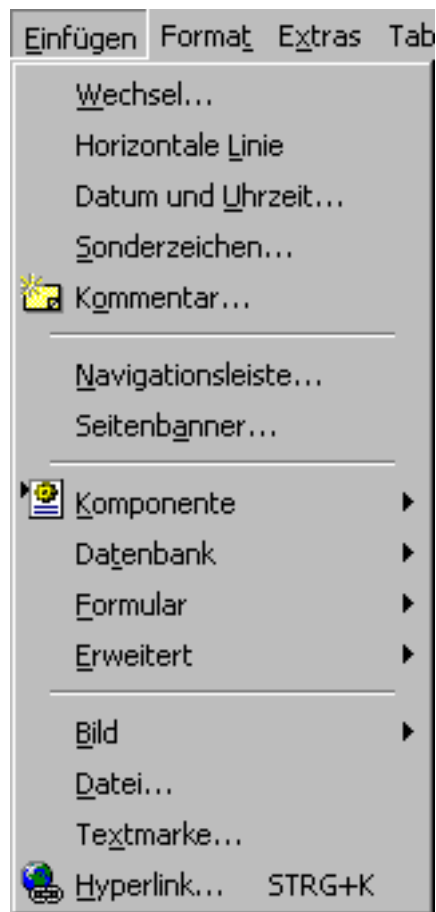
Einfügen Format Extras Tab

Wechsel...
Horizontale Linie
Datum und Uhrzeit...
Sonderzeichen...
Kommentar...

Navigationsleiste...
Seitenbanner...

Komponente
Datenbank
Formular
Erweitert

Bild
Datei...
Textmarke...
Hyperlink... STRG+K